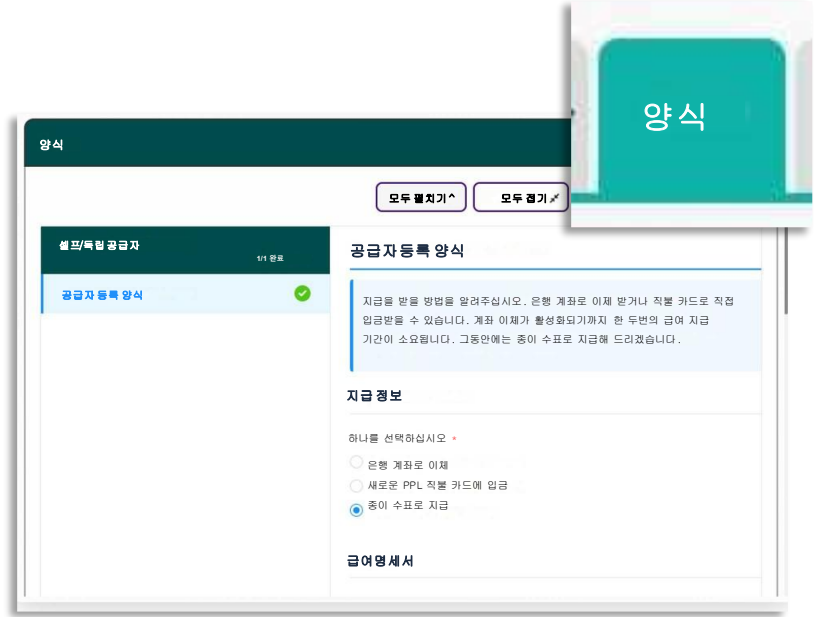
양식

양식

모두 펼치기 ^

모두 접기

셀프/독립 공급자

1/1 완료

공급자 등록 양식

공급자 등록 양식

지급을 받을 방법을 알려주십시오. 은행 계좌로 이체 받거나 직불 카드로 직접 입금받을 수 있습니다. 계좌 이체가 활성화되기까지 한 두번의 급여 지급 기간이 소요됩니다. 그동안에는 종이 수표로 지급해 드리겠습니다.

지급 정보

하나를 선택하십시오 *

은행 계좌로 이체

새로운 PPL 직불 카드에 입금

종이 수표로 지급

급여명세서